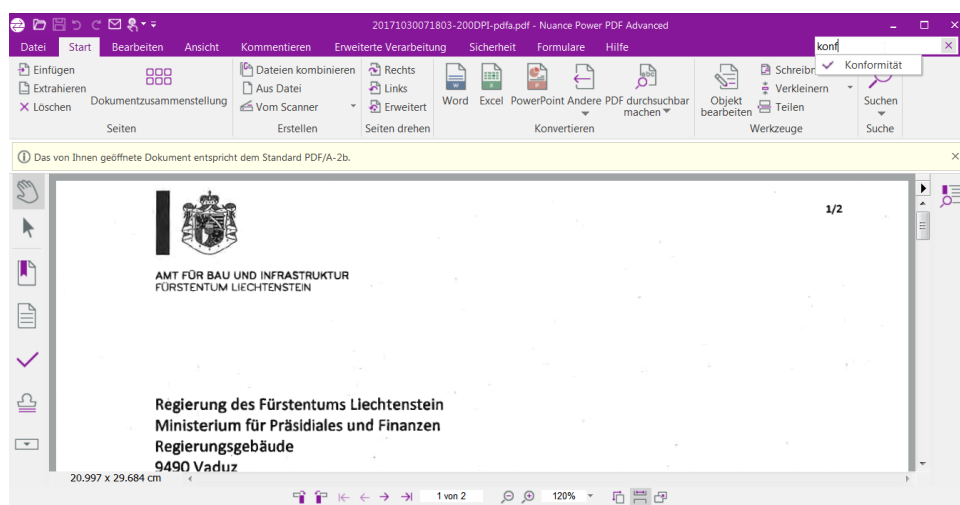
20171030071803-200DPI-pdfa.pdf - Nuance Power PDF Advanced

Datei Start Bearbeiten Ansicht Kommentieren Erweiterte Verarbeitung Sicherheit Formulare Hilfe

konf

Konformität

Einfügen
Extrahieren
Löschen
Dokumentzusammenstellung
Seiten

Dateien kombinieren
Aus Datei
Vom Scanner
Erstellen

Rechts
Links
Erweitert
Seiten drehen

Word Excel PowerPoint Andere PDF durchsuchbar machen
Konvertieren

Objekt bearbeiten
Schreibr
Verkleinern
Teilen
Werkzeuge

Suchen
Suche

Das von Ihnen geöffnete Dokument entspricht dem Standard PDF/A-2b.

1/2

AMT FÜR BAU UND INFRASTRUKTUR
FÜRSTENTUM LIECHTENSTEIN

Regierung des Fürstentums Liechtenstein
Ministerium für Präsidiales und Finanzen
Regierungsgebäude
9490 Vaduz

20.997 x 29.684 cm

1 von 2

120%